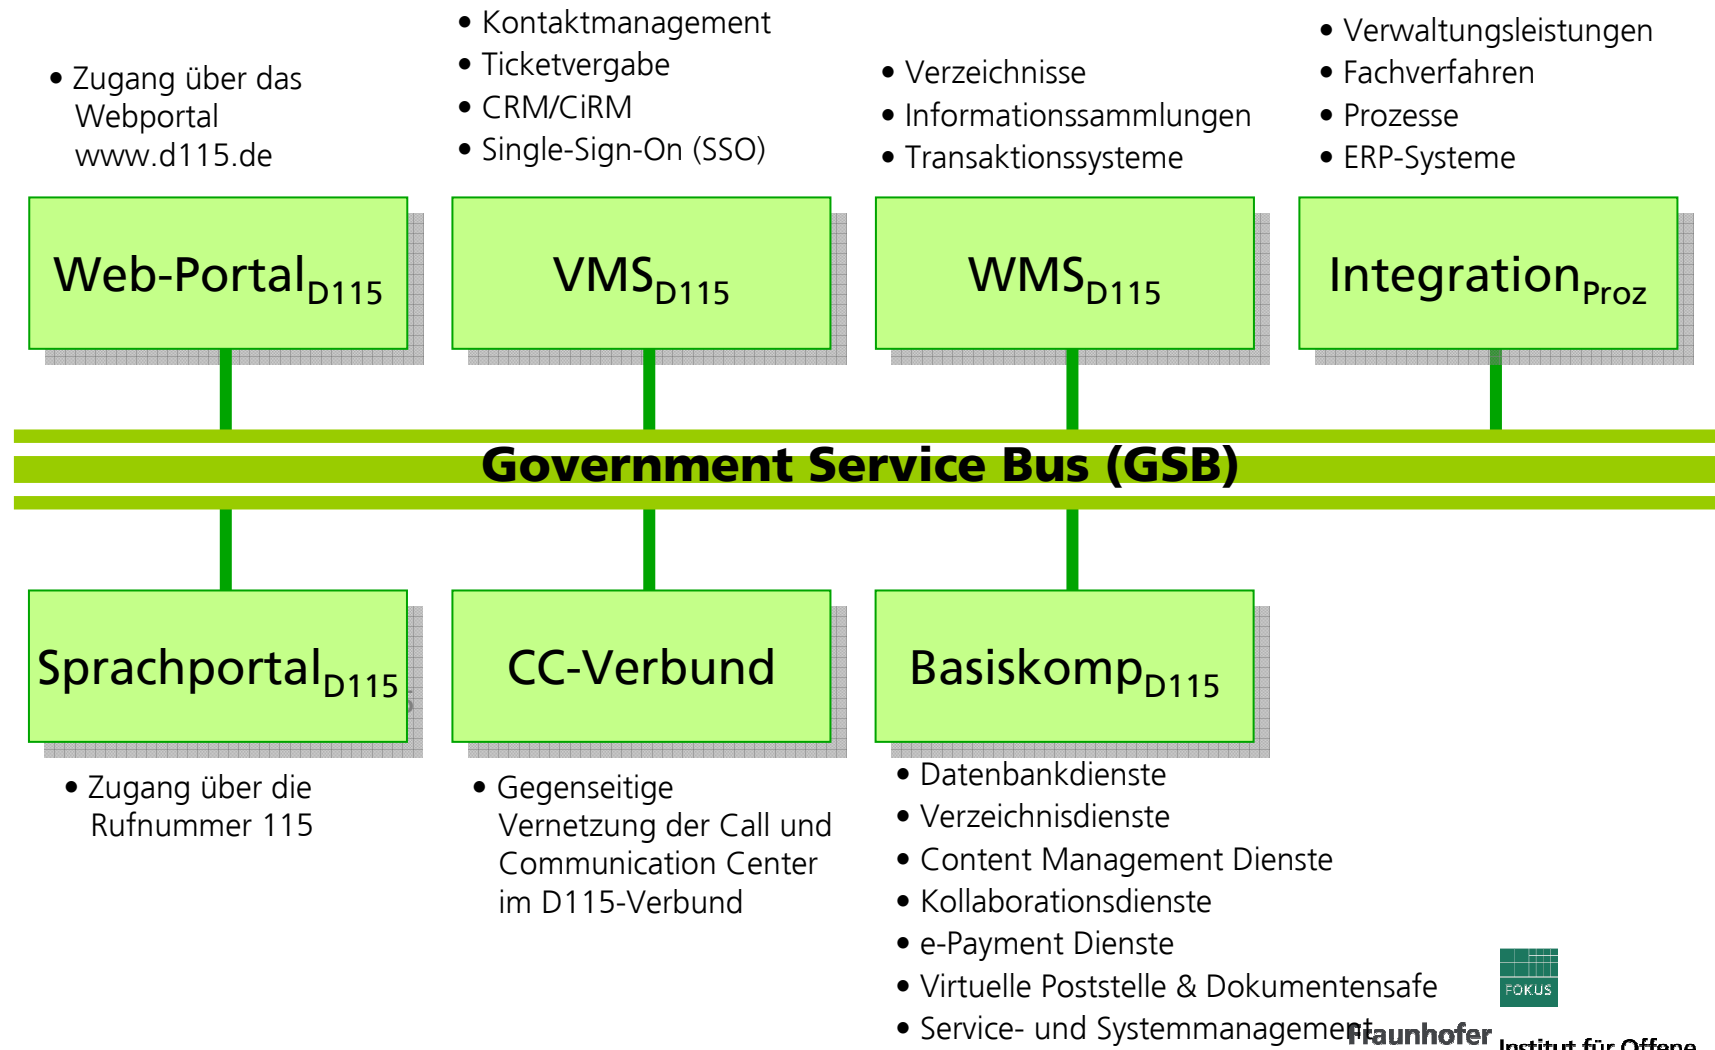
• Zugang über das Webportal www.d115.de

• Kontaktmanagement
• Ticketvergabe
• CRM/CiRM
• Single-Sign-On (SSO)

• Verzeichnisse
• Informationssammlungen
• Transaktionssysteme

• Verwaltungsleistungen
• Fachverfahren
• Prozesse
• ERP-Systeme

Web-Portal$_{D115}$

VMS$_{D115}$

WMS$_{D115}$

Integration$_{Proz}$

Government Service Bus (GSB)

Sprachportal$_{D115}$

CC-Verbund

Basiskomp$_{D115}$

• Zugang über die Rufnummer 115

• Gegenseitige Vernetzung der Call und Communication Center im D115-Verbund

• Datenbankdienste
• Verzeichnisdienste
• Content Management Dienste
• Kollaborationsdienste
• e-Payment Dienste
• Virtuelle Poststelle & Dokumentensafe
• Service- und Systemmanagement

FOKUS

Fraunhofer Institut für Offene